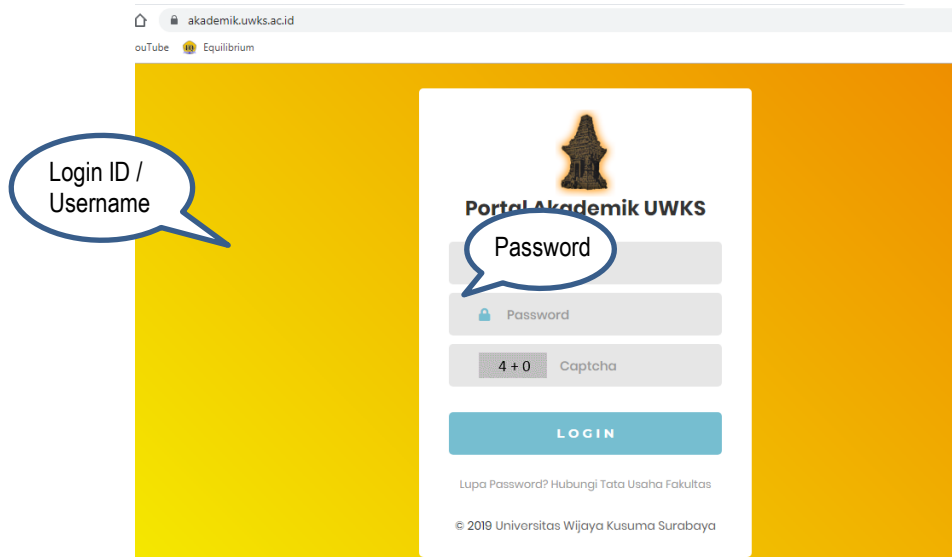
akademik.uwks.ac.id

ouTube Equilibrium

Login ID / Username

Portal Akademik UWKS

Password

Password

4 + 0 Captcha

LOGIN

Lupa Password? Hubungi Tata Usaha Fakultas

© 2019 Universitas Wijaya Kusuma Surabaya